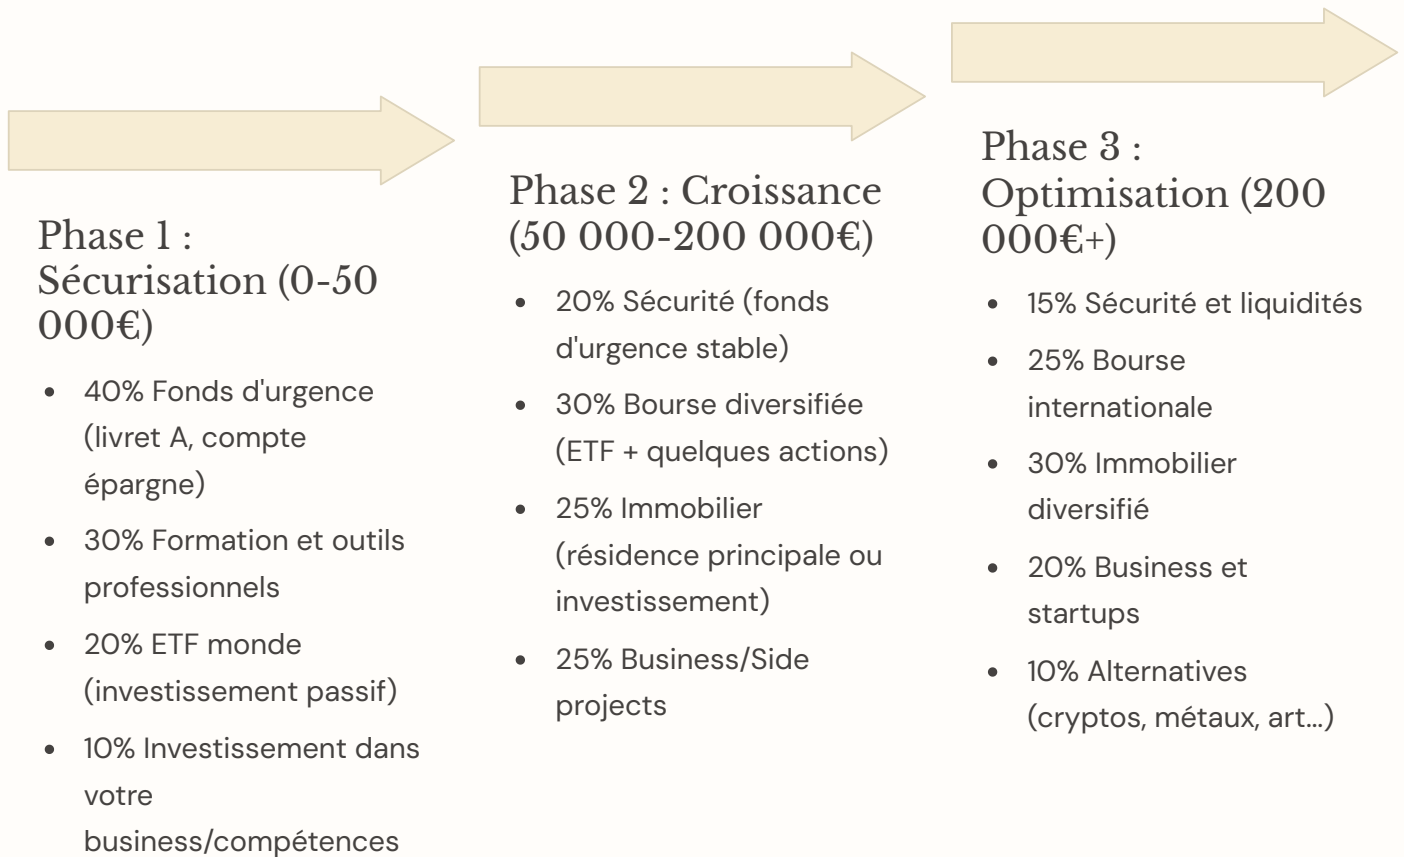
Phase 1 : Sécurisation (0-50 000€)

- 40% Fonds d'urgence (livret A, compte épargne)
- 30% Formation et outils professionnels
- 20% ETF monde (investissement passif)
- 10% Investissement dans votre business/compétences

Phase 2 : Croissance (50 000-200 000€)

- 20% Sécurité (fonds d'urgence stable)
- 30% Bourse diversifiée (ETF + quelques actions)
- 25% Immobilier (résidence principale ou investissement)
- 25% Business/Side projects

Phase 3 : Optimisation (200 000€+)

- 15% Sécurité et liquidités
- 25% Bourse internationale
- 30% Immobilier diversifié
- 20% Business et startups
- 10% Alternatives (cryptos, métaux, art...)